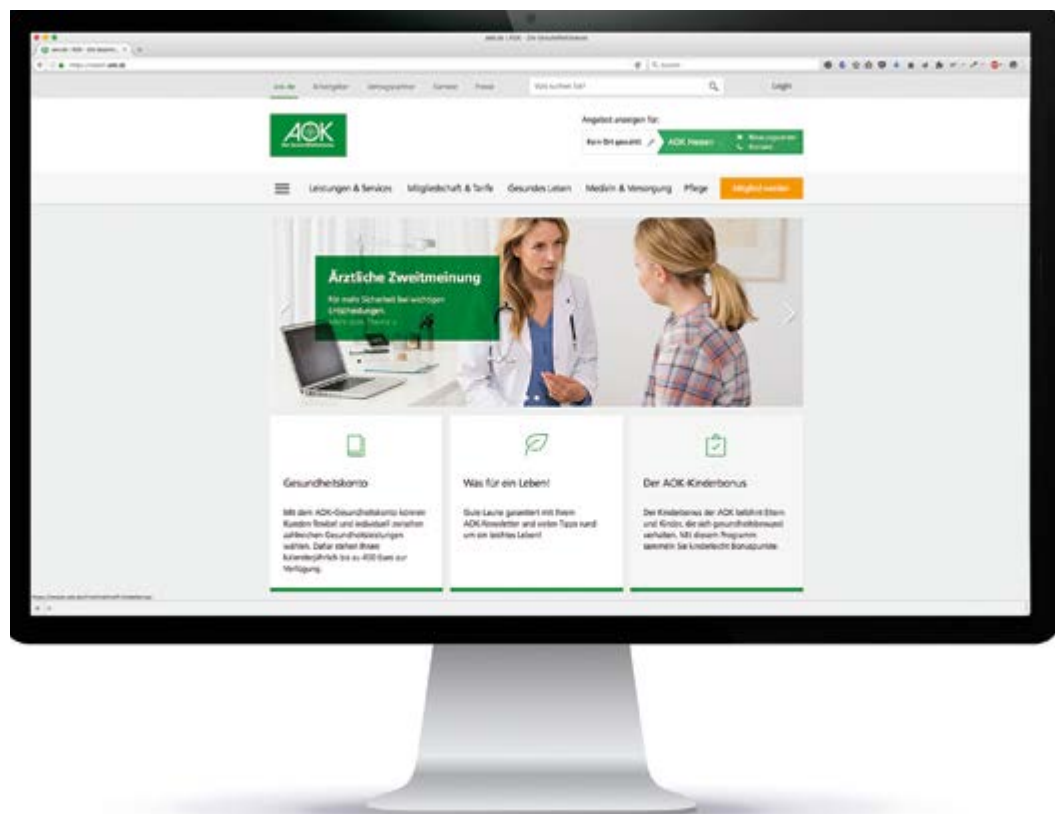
aok.de | AOK - Die Gesundheitskasse

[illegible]

Login

AOK

Angebot anzeigen für:

Kein Ort gewählt

AOK Hessen

Leistungen & Services

Mitgliedschaft & Tarife

Gesundes Leben

Medizin & Versorgung

Pflege

Mitglied werden

Ärztliche Zweitmeinung

Für mehr Sicherheit bei wichtigen Entscheidungen.

Mehr zum Thema »

Gesundheitskonto

Mit dem AOK-Gesundheitskonto können Kunden flexibel und individuell zwischen zahlreichen Gesundheitsleistungen wählen. Dafür stehen Ihnen kalenderjährlich bis zu 400 Euro zur Verfügung.

Was für ein Leben!

Gute Laune garantiert mit Ihrem AOK-Newsletter und vielen Tipps rund um ein leichtes Leben!

Der AOK-Kinderbonus

Der Kinderbonus der AOK belohnt Eltern und Kinder, die sich gesundheitsbewusst verhalten. Mit diesem Programm sammeln Sie kinderleicht Bonuspunkte.